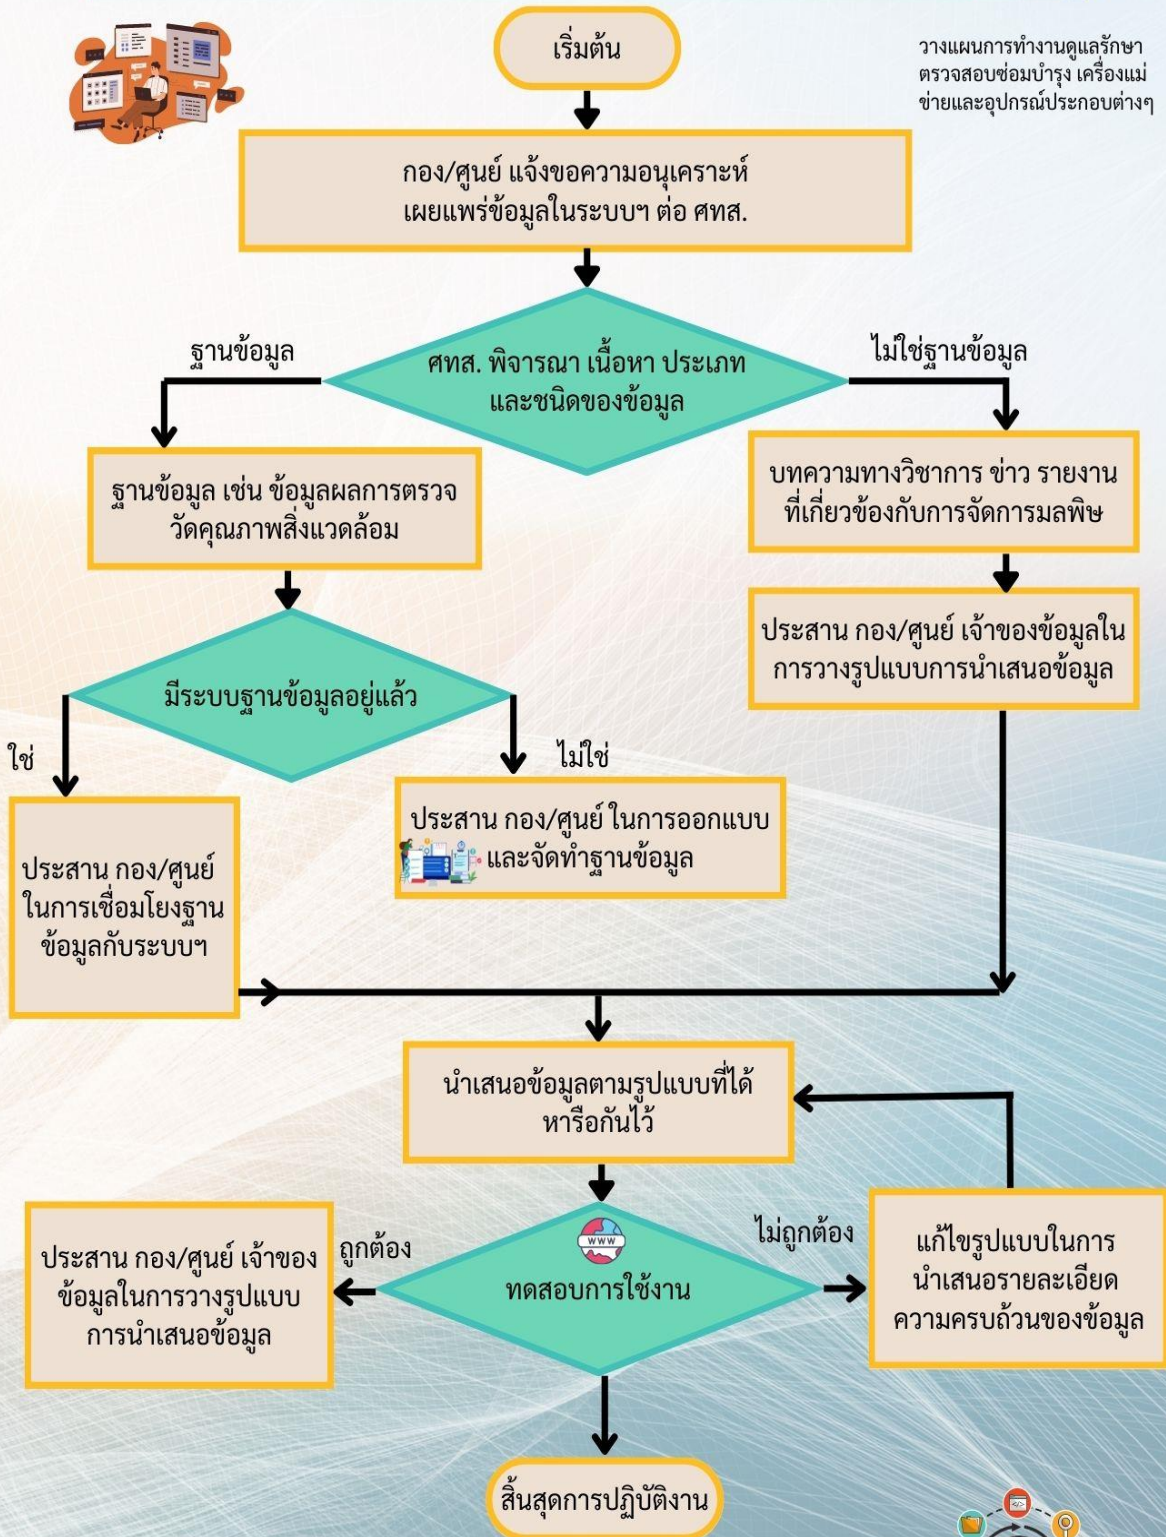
เริ่มต้น

วางแผนการทำงานดูแลรักษา ตรวจสอบซ่อมบำรุง เครื่องแม่ข่ายและอุปกรณ์ประกอบต่างๆ

กอง/ศูนย์ แจ้งขอความอนุเคราะห์ เผยแพร่ข้อมูลในระบบฯ ต่อ ศทส.

ศทส. พิจารณา เนื้อหา ประเภท และชนิดของข้อมูล

ฐานข้อมูล

ไม่ใช่ฐานข้อมูล

ฐานข้อมูล เช่น ข้อมูลผลการตรวจวัดคุณภาพสิ่งแวดล้อม

บทความทางวิชาการ ข่าว รายงาน ที่เกี่ยวข้องกับการจัดการมลพิษ

มีระบบฐานข้อมูลอยู่แล้ว

ประสาน กอง/ศูนย์ เจ้าของข้อมูลในการวางรูปแบบการนำเสนอข้อมูล

ใช่

ไม่ใช่

ประสาน กอง/ศูนย์ ในการเชื่อมโยงฐานข้อมูลกับระบบฯ

ประสาน กอง/ศูนย์ ในการออกแบบและจัดทำฐานข้อมูล

นำเสนอข้อมูลตามรูปแบบที่ได้หารือกันไว้

ประสาน กอง/ศูนย์ เจ้าของข้อมูลในการวางรูปแบบการนำเสนอข้อมูล

ถูกต้อง

WWW

ทดสอบการใช้งาน

ไม่ถูกต้อง

แก้ไขรูปแบบในการนำเสนอรายละเอียดความครบถ้วนของข้อมูล

สิ้นสุดการปฏิบัติงาน